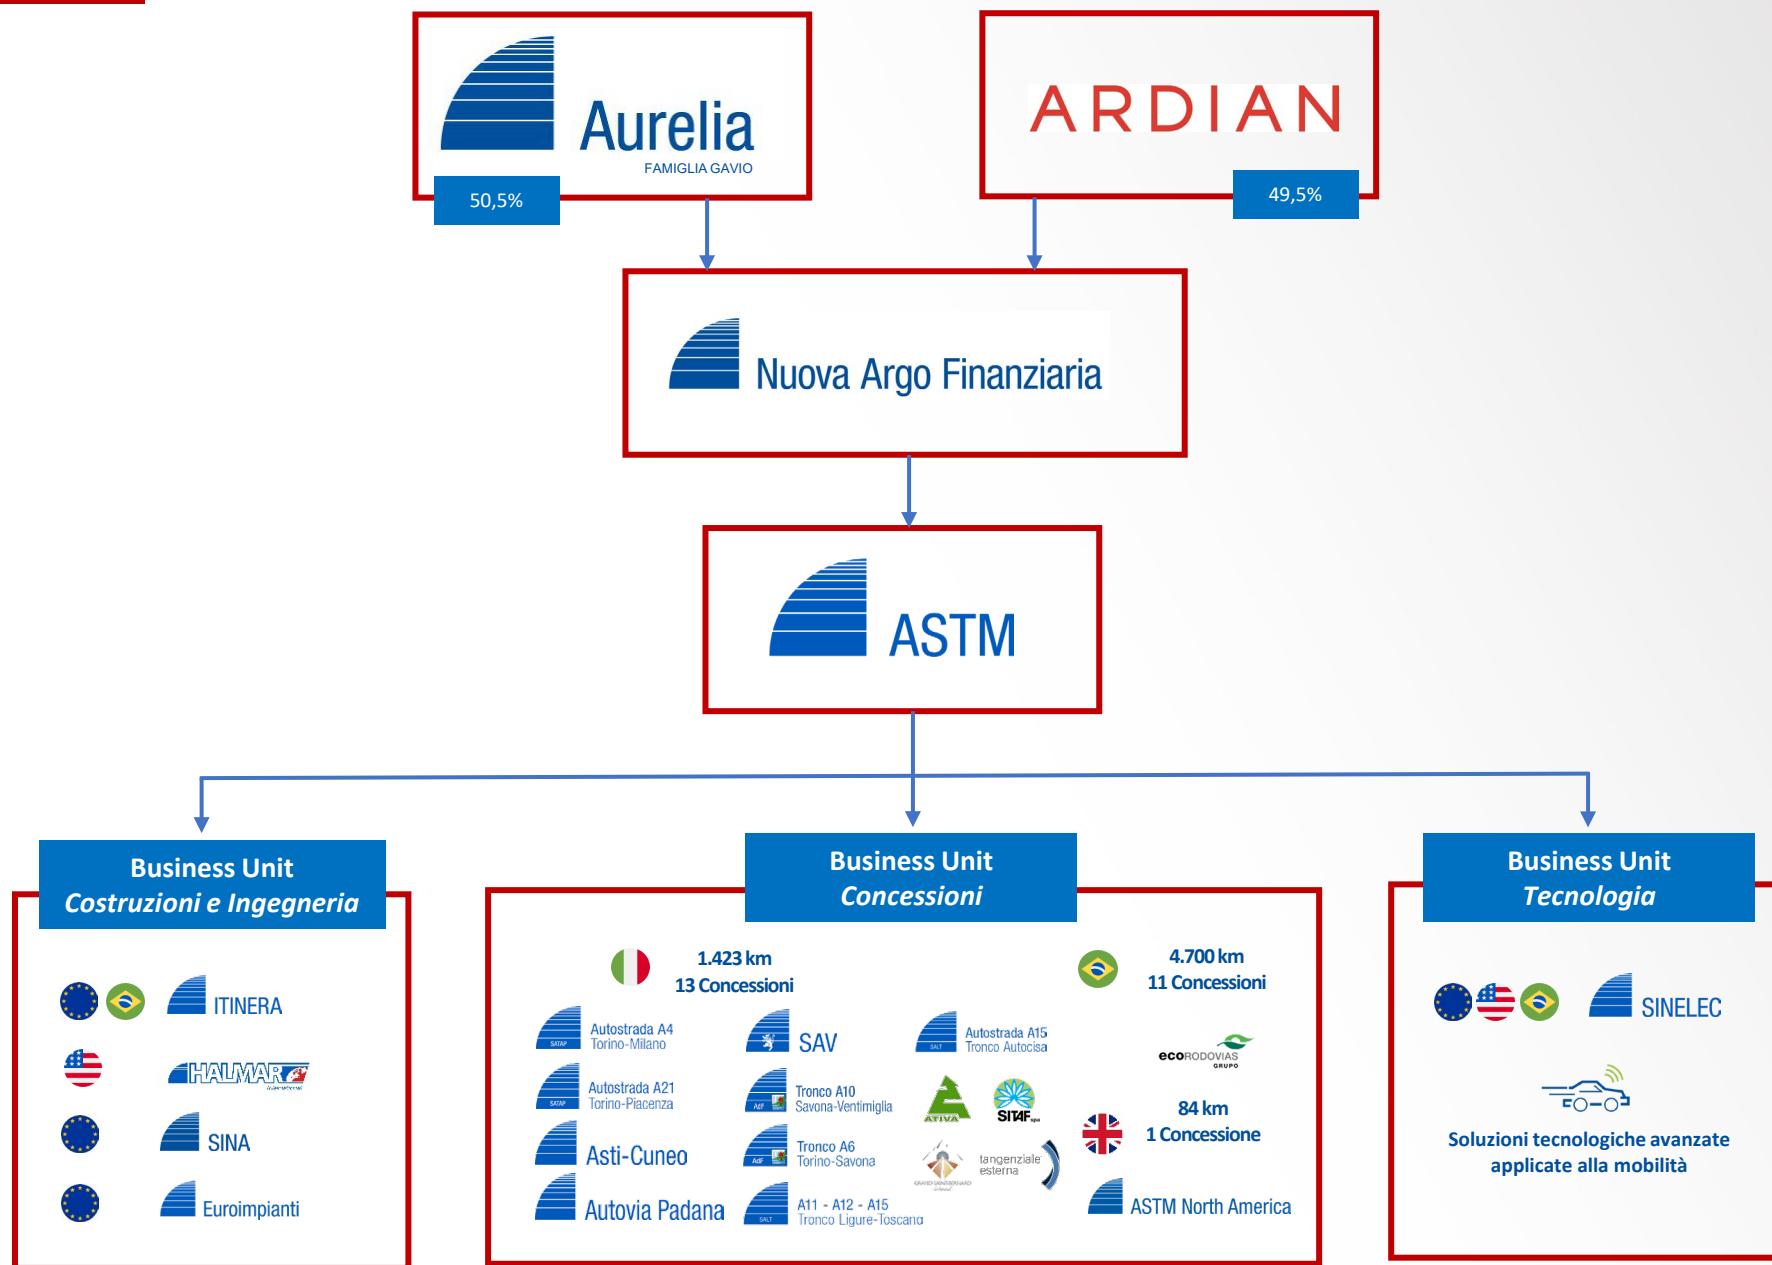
Aurelia
FAMIGLIA GAVIO
50,5%

ARDIAN
49,5%

Nuova Argo Finanziaria

ASTM

Business Unit
Costruzioni e Ingegneria

ITINERA
HALMAR
SINA
Euroimpianti

Business Unit
Concessioni

1.423 km
13 Concessioni

4.700 km
11 Concessioni

SATAP Autostrada A4 Torino-Milano
SAV
SALT Autostrada A15 Tronco Autocisa
ecoRODOVIAS GRUPO
SATAP Autostrada A21 Torino-Piacenza
ADF Tronco A10 Savona-Ventimiglia
ATIVA
SITAF spa
84 km
1 Concessione
Asti-Cuneo
ADF Tronco A6 Torino-Savona
tangenziale esterna
Autovia Padana
SALT A11 - A12 - A15 Tronco Ligure-Toscano
ASTM North America

Business Unit
Tecnologia

SINELEC

Soluzioni tecnologiche avanzate applicate alla mobilità